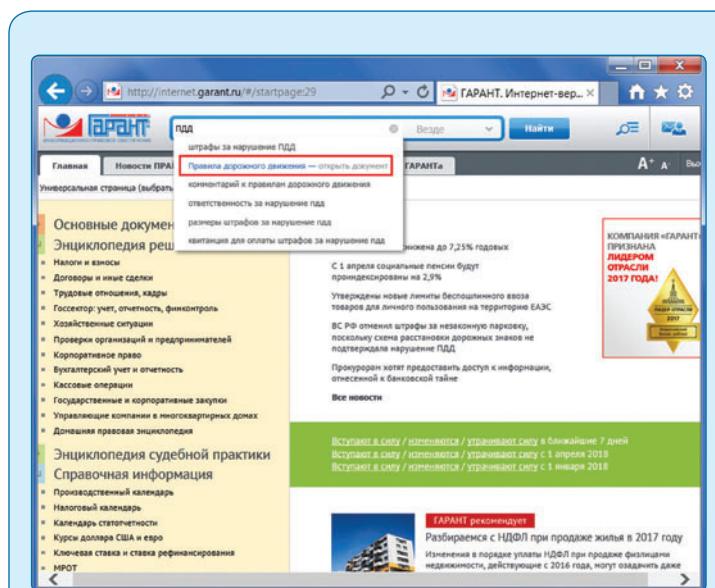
http://internet.garant.ru/#/startpage:29

ГАРАНТ. Интернет-вер...

ГАРАНТ

пдд

Везде

Найти

штрафы за нарушение ПДД

Правила дорожного движения — открыть документ

комментарий к правилам дорожного движения

ответственность за нарушение пдд

размеры штрафов за нарушение пдд

квитанция для оплаты штрафов за нарушение пдд

Главная

Новости ПРА

ГАРАНТа

A⁺ A⁻

Универсальная страница (выбрать

Основные докумен

Энциклопедия реш

Налоги и взносы

Договоры и иные сделки

Трудовые отношения, кадры

Госсектор: учет, отчетность, финконтроль

Хозяйственные ситуации

Проверки организаций и предпринимателей

Корпоративное право

Бухгалтерский учет и отчетность

Кассовые операции

Государственные и корпоративные закупки

Управляющие компании в многоквартирных домах

Домашняя правовая энциклопедия

Энциклопедия судебной практики

Справочная информация

Производственный календарь

Налоговый календарь

Календарь статотчетности

Курсы доллара США и евро

Ключевая ставка и ставка рефинансирования

МРОТ

нижена до 7,25% годовых

С 1 апреля социальные пенсии будут проиндексированы на 2,9%

Утверждены новые лимиты беспошлинного ввоза товаров для личного пользования на территорию ЕАЭС

ВС РФ отменил штрафы за незаконную парковку, поскольку схема расстановки дорожных знаков не подтверждала нарушение ПДД

Прокурорам хотят предоставить доступ к информации, отнесенной к банковской тайне

Все новости

КОМПАНИЯ «ГАРАНТ» ПРИЗНАНА ЛИДЕРОМ ОТРАСЛИ 2017 ГОДА!

Вступают в силу / изменяются / утрачивают силу в ближайшие 7 дней

Вступают в силу / изменяются / утрачивают силу с 1 апреля 2018

Вступают в силу / изменяются / утрачивают силу с 1 января 2018

ГАРАНТ рекомендует

Разбираемся с НДФЛ при продаже жилья в 2017 году

Изменения в порядке уплаты НДФЛ при продаже физлицами недвижимости, действующие с 2016 года, могут озадачить даже